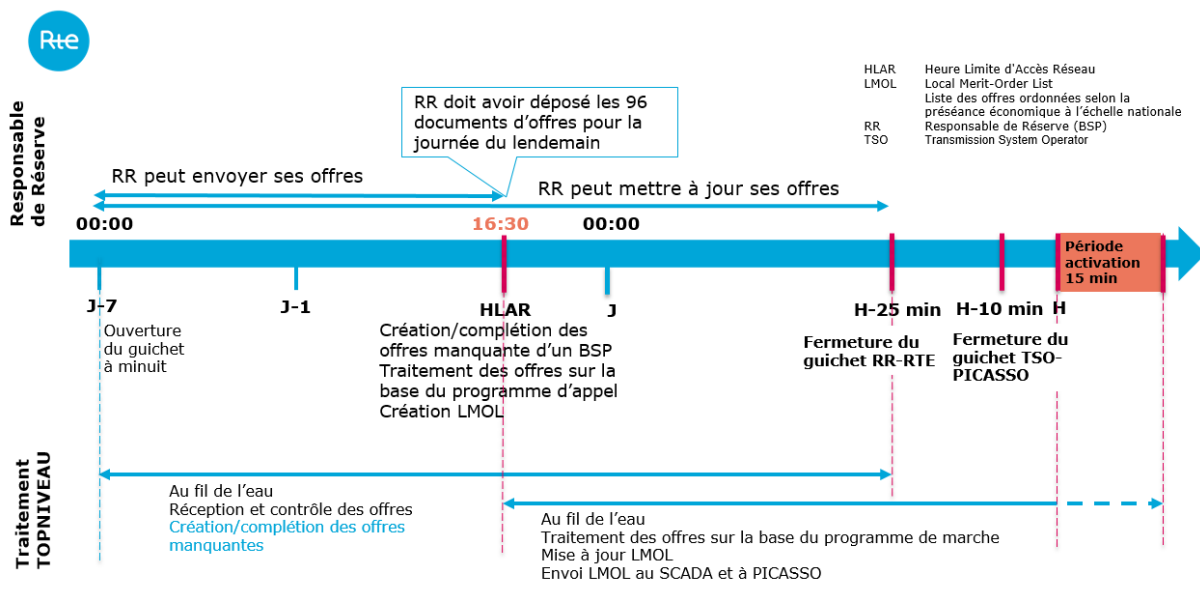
Rte

HLAR Heure Limite d'Accès Réseau
LMOL Local Merit-Order List
Liste des offres ordonnées selon la préséance économique à l'échelle nationale
RR Responsable de Réserve (BSP)
TSO Transmission System Operator

Responsable de Réserve

RR doit avoir déposé les 96 documents d'offres pour la journée du lendemain

RR peut envoyer ses offres

RR peut mettre à jour ses offres

00:00

16:30

00:00

Période activation 15 min

J-7

J-1

HLAR

J

H-25 min

H-10 min

H

Ouverture du guichet à minuit

Création/complétion des offres manquante d'un BSP
Traitement des offres sur la base du programme d'appel
Création LMOL

Fermeture du guichet RR-RTE

Fermeture du guichet TSO-PICASSO

Traitement TOPNIVEAU

Au fil de l'eau
Réception et contrôle des offres
Création/complétion des offres manquantes

Au fil de l'eau
Traitement des offres sur la base du programme de marche
Mise à jour LMOL
Envoi LMOL au SCADA et à PICASSO